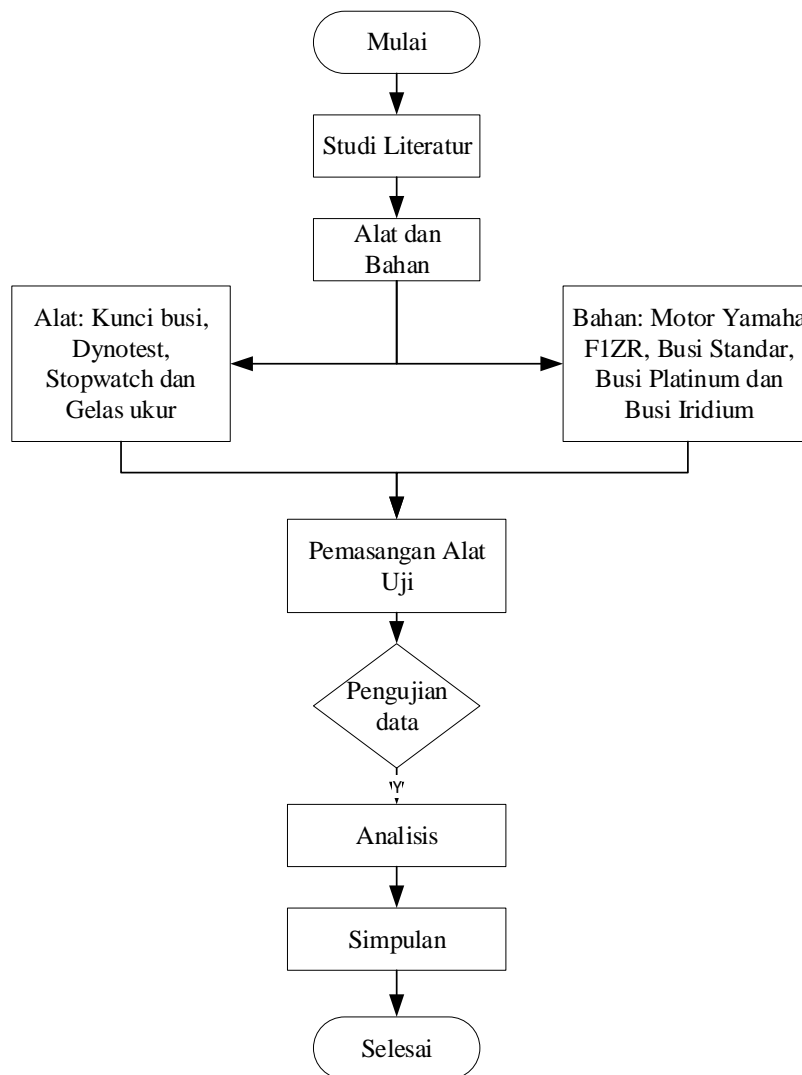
Mulai

Studi Literatur

Alat dan Bahan

Alat: Kunci busi, Dynotest, Stopwatch dan Gelas ukur

Bahan: Motor Yamaha F1ZR, Busi Standar, Busi Platinum dan Busi Iridium

Pemasangan Alat Uji

Pengujian data

Y

Analisis

Simpulan

Selesai